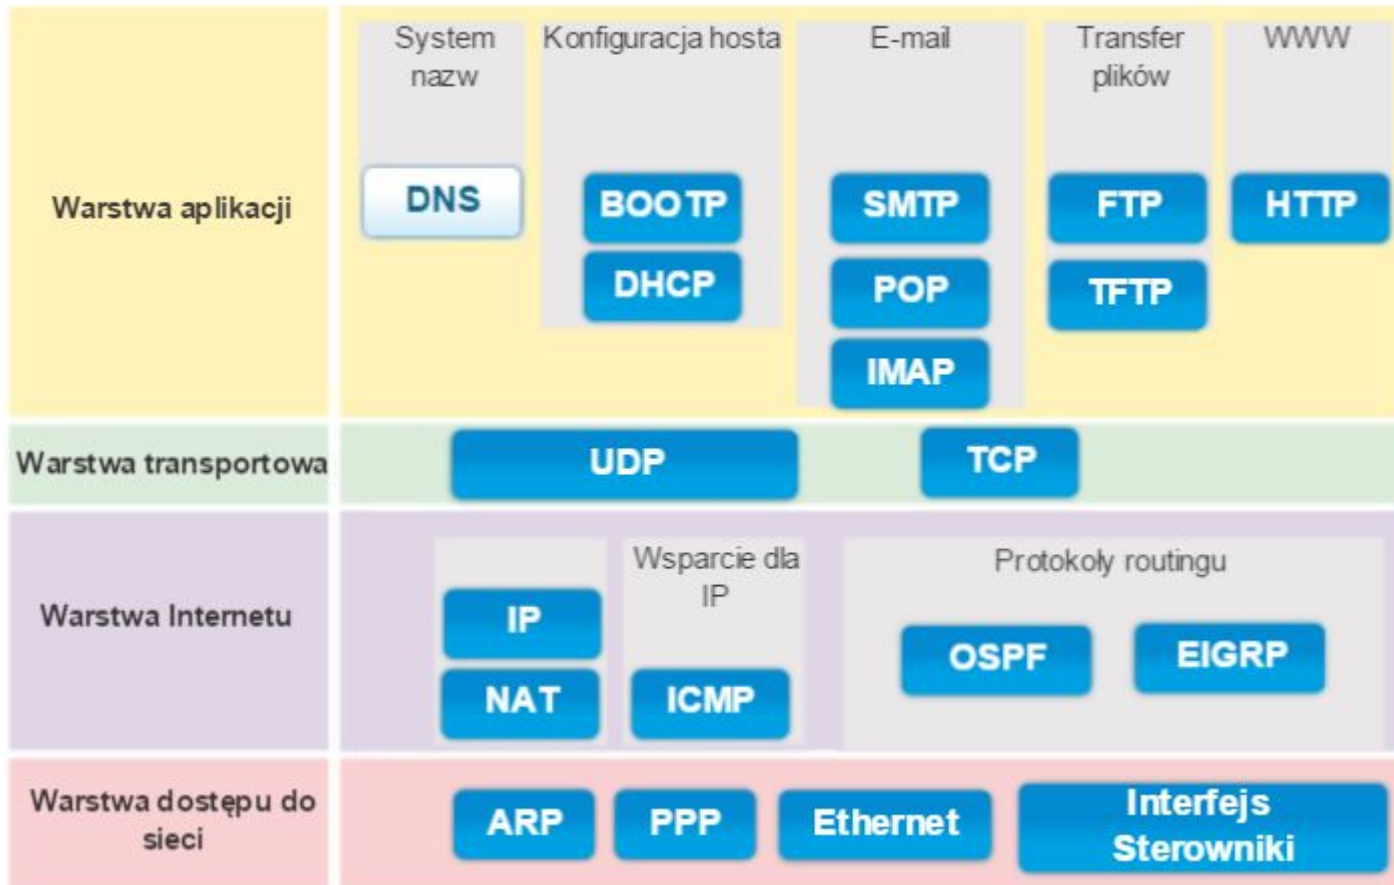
Warstwa aplikacji

System nazw

DNS

Konfiguracja hosta

BOOTP

DHCP

E-mail

SMTP

POP

IMAP

Transfer plików

FTP

TFTP

WWW

HTTP

Warstwa transportowa

UDP

TCP

Warstwa Internetu

IP

NAT

Wsparcie dla IP

ICMP

Protokoły routingu

OSPF

EIGRP

Warstwa dostępu do sieci

ARP

PPP

Ethernet

Interfejs Sterowniki